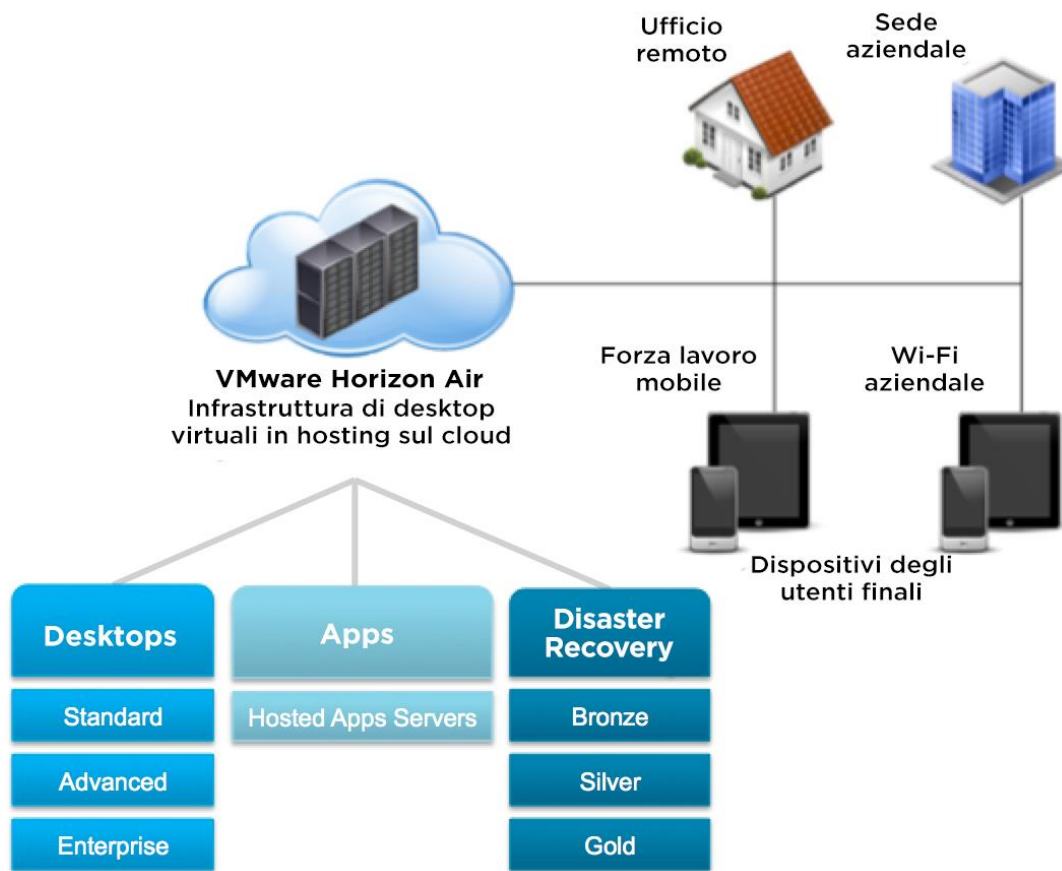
Ufficio remoto

Sede aziendale

VMware Horizon Air
Infrastruttura di desktop virtuali in hosting sul cloud

Forza lavoro mobile

Wi-Fi aziendale

Dispositivi degli utenti finali

Desktops

Standard

Advanced

Enterprise

Apps

Hosted Apps Servers

Disaster Recovery

Bronze

Silver

Gold